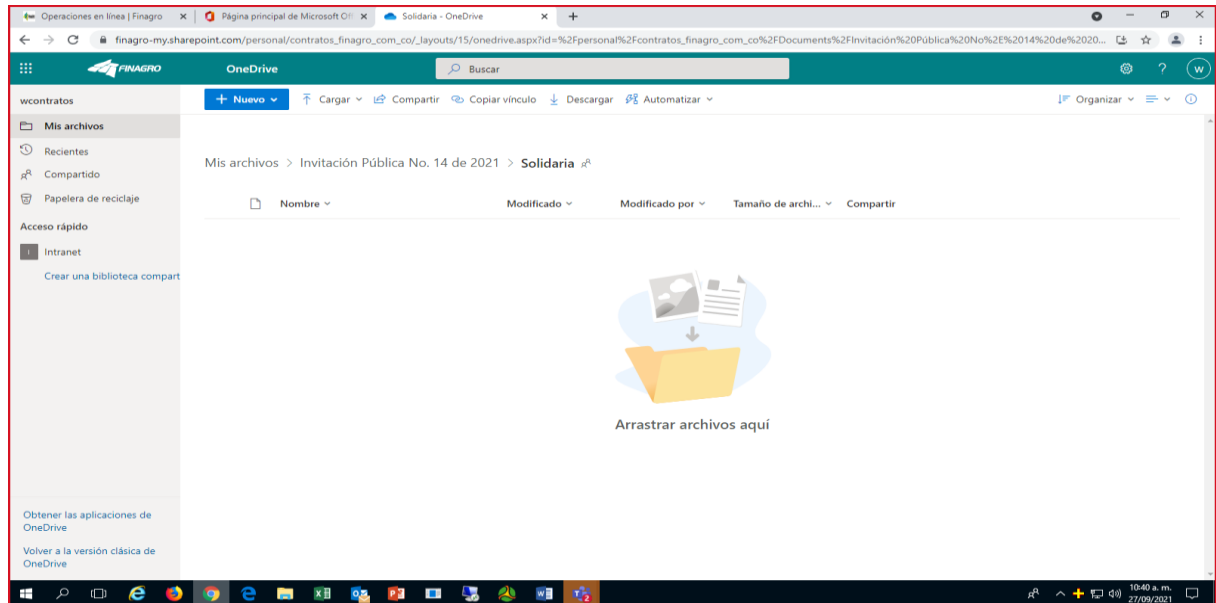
Operaciones en línea | Finagro × Página principal de Microsoft Off × Solidaria - OneDrive × +

finagro-my.sharepoint.com/personal/contratos_finagro_com_co/_layouts/15/onedrive.aspx?id=%2Fpersonal%2Fcontratos_finagro_com_co%2FDocuments%2FInvitación%20Pública%20No%2E%2014%20de%2020...

FINAGRO OneDrive Buscar ? W

wcontratos

Mis archivos
Recientes
Compartido
Papelera de reciclaje
Acceso rápido
Intranet
Crear una biblioteca compart

+ Nuevo Cargar Compartir Copiar vínculo Descargar Automatizar Organizar

Mis archivos > Invitación Pública No. 14 de 2021 > Solidaria

Nombre Modificado Modificado por Tamaño de archi... Compartir

Arrastrar archivos aquí

Obtener las aplicaciones de OneDrive

Volver a la versión clásica de OneDrive

10:40 a. m. 27/09/2021